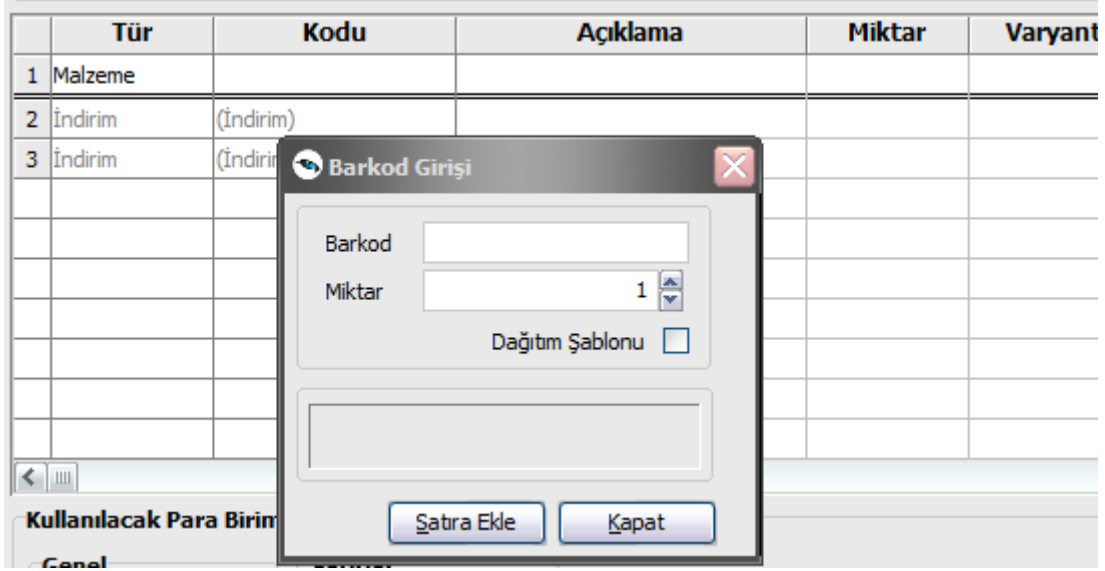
| | Tür | Kodu | Açıklama | Miktar | Varyant |
|---|---|---|---|---|---|
| 1 | Malzeme | | | | |
| 2 | İndirim | (İndirim) | | | |
| 3 | İndirim | (İndirim | | | |

Barkod Girişi

Barkod
Miktar 1
Dağıtım Şablonu

Satıra Ekle
Kapat

Kullanılacak Para Birim

Genel